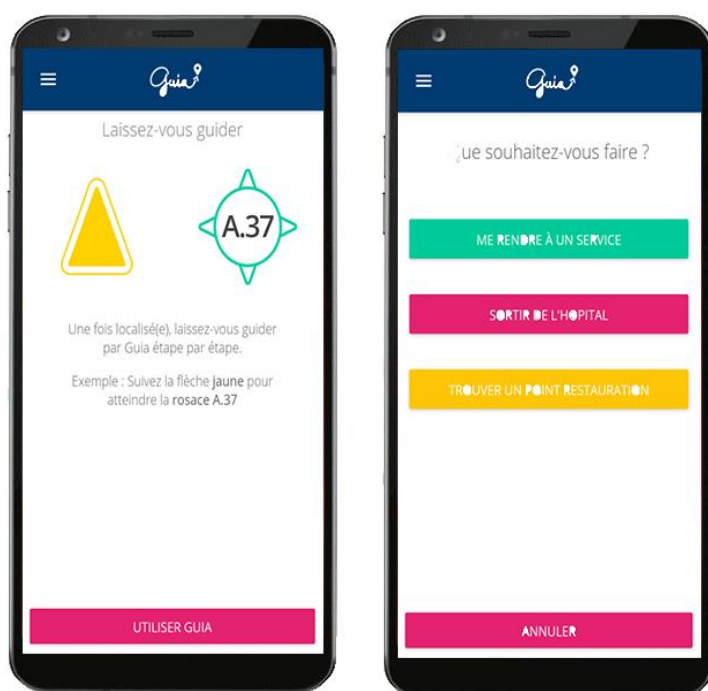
Guia

Laissez-vous guider

A.37

Une fois localisé(e), laissez-vous guider par Guia étape par étape.

Exemple : Suivez la flèche jaune pour atteindre la rosace A.37

UTILISER GUIA

Guia

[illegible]ue souhaitez-vous faire ?

ME RENDRE À UN SERVICE

SORTIR DE L'HOPITAL

TROUVER UN POINT RESTAURATION

ANNULER